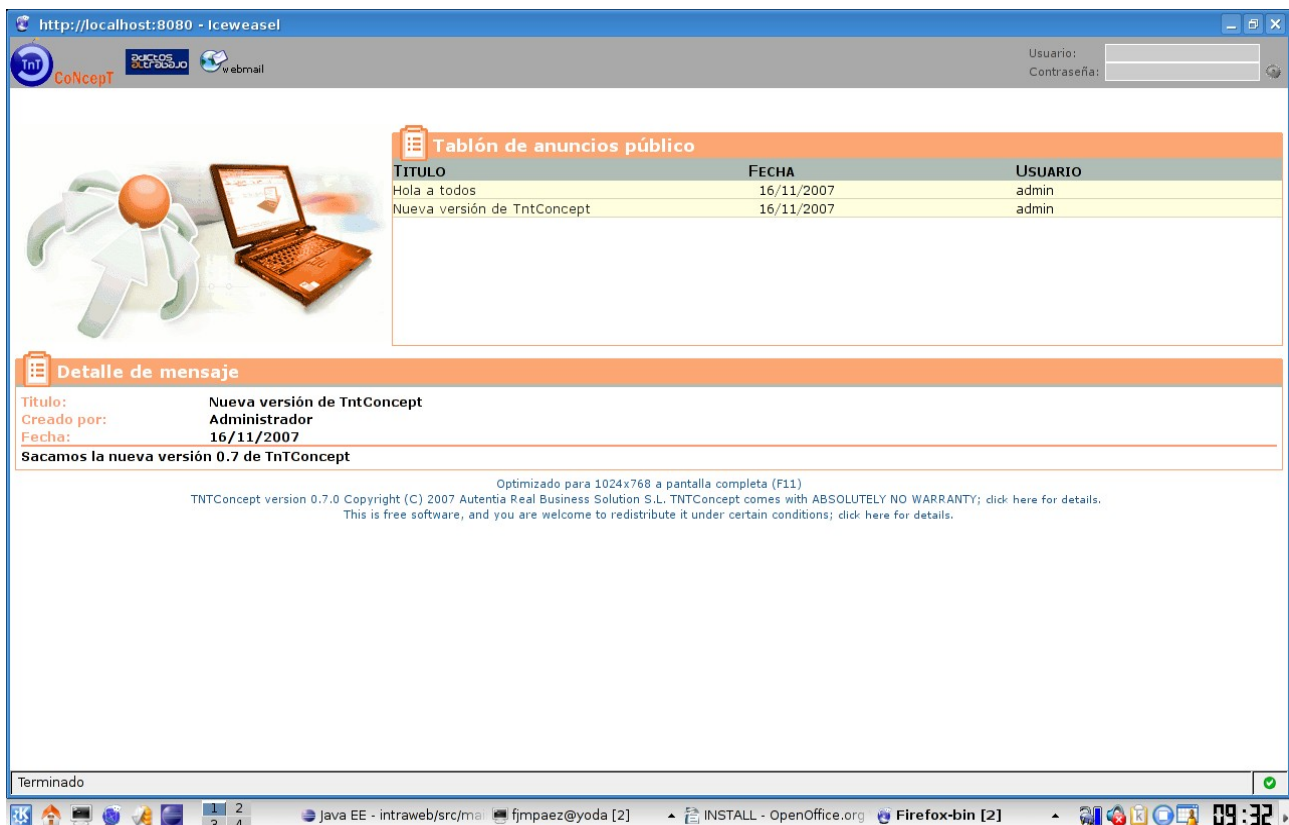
http://localhost:8080 - Iceweasel

TnT CoNcepT

adictos al trabajo

webmail

Usuario:
Contraseña:

Tablón de anuncios público

| TITULO | FECHA | USUARIO |
|---|---|---|
| Hola a todos | 16/11/2007 | admin |
| Nueva versión de TntConcept | 16/11/2007 | admin |

Detalle de mensaje

Titulo: Nueva versión de TntConcept
Creado por: Administrador
Fecha: 16/11/2007

Sacamos la nueva versión 0.7 de TnTConcept

Optimizado para 1024x768 a pantalla completa (F11)
TNTConcept version 0.7.0 Copyright (C) 2007 Autentia Real Business Solution S.L. TNTConcept comes with ABSOLUTELY NO WARRANTY; click here for details.
This is free software, and you are welcome to redistribute it under certain conditions; click here for details.

Terminado

1 2 3 4

Java EE - intraweb/src/ma

fjmpaez@yoda [2]

INSTALL - OpenOffice.org

Firefox-bin [2]

09:32